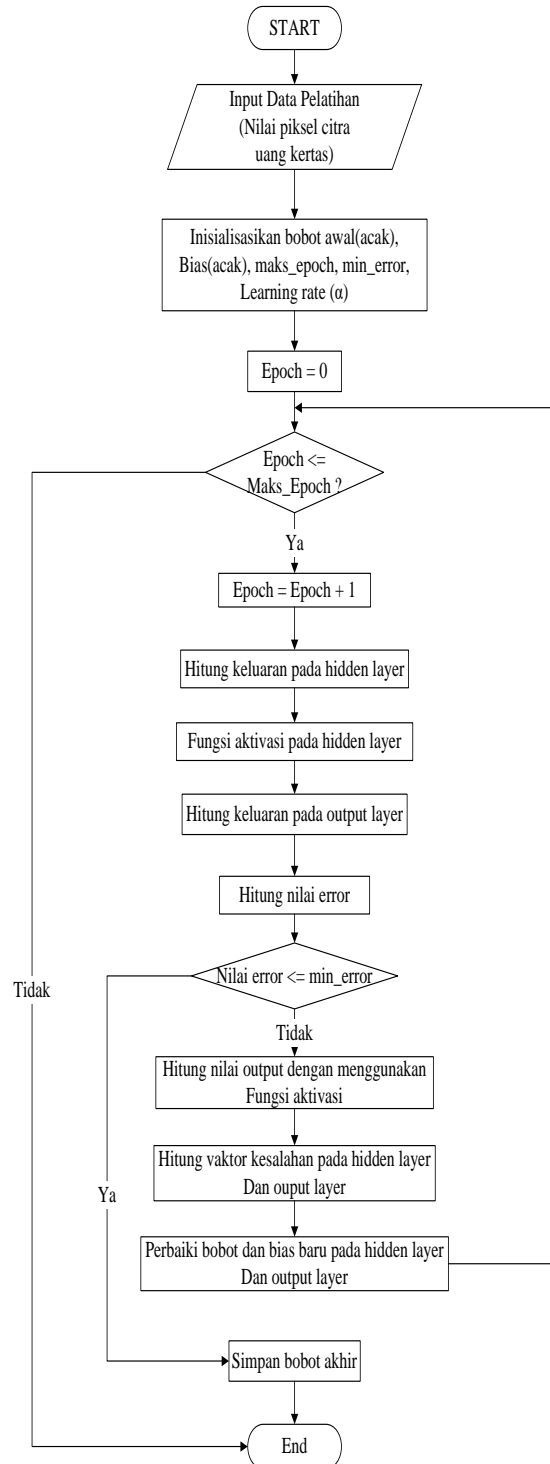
START

Input Data Pelatihan (Nilai piksel citra uang kertas)

Inisialisasikan bobot awal(acak), Bias(acak), maks_epoch, min_error, Learning rate (α)

Epoch = 0

Epoch <= Maks_Epoch ?

Ya

Epoch = Epoch + 1

Hitung keluaran pada hidden layer

Fungsi aktivasi pada hidden layer

Hitung keluaran pada output layer

Hitung nilai error

Nilai error <= min_error

Tidak

Hitung nilai output dengan menggunakan Fungsi aktivasi

Hitung vaktor kesalahan pada hidden layer Dan ouput layer

Perbaiki bobot dan bias baru pada hidden layer Dan output layer

Ya

Tidak

Simpan bobot akhir

End